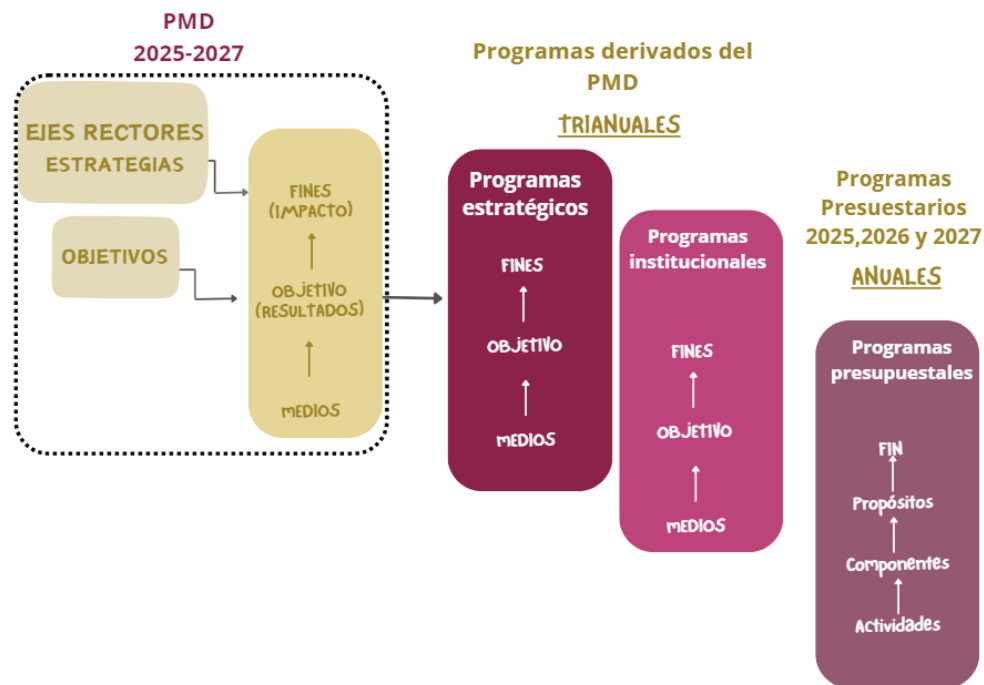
PMD
2025-2027

EJES RECTORES
ESTRATEGIAS

OBJETIVOS

FINES
(IMPACTO)

OBJETIVO
(RESULTADOS)

MEDIOS

Programas derivados del PMD

TRIANUALES

Programas estratégicos

FINES

OBJETIVO

MEDIOS

Programas institucionales

FINES

OBJETIVO

MEDIOS

Programas Presuestarios 2025,2026 y 2027

ANUALES

Programas presupuestales

FIN

Propósitos

Componentes

Actividades